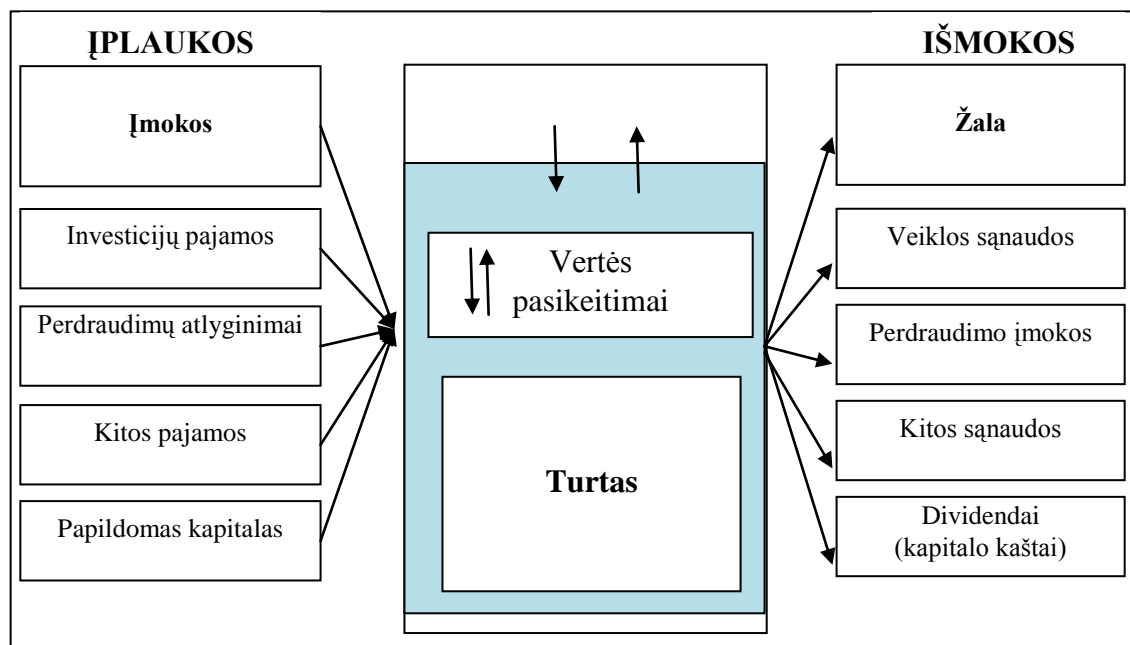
ĮPLAUKOS

Įmokos

Investicijų pajamos

Perdraudimų atlyginimai

Kitos pajamos

Papildomas kapitalas

Vertės pasikeitimai

Turtas

IŠMOKOS

Žala

Veiklos sąnaudos

Perdraudimo įmokos

Kitos sąnaudos

Dividendai (kapitalo kaštai)